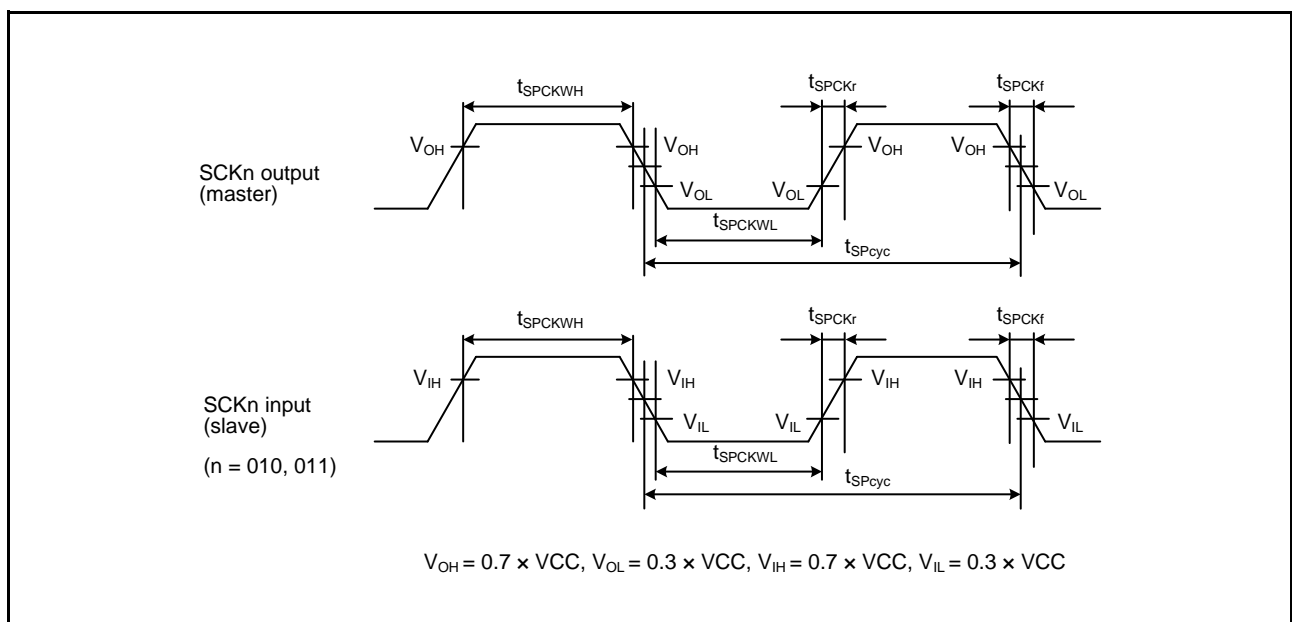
$t_{SPCKWH}$ $t_{SPCKr}$ $t_{SPCKf}$

SCKn output (master)

$V_{OH}$ $V_{OH}$ $V_{OL}$ $V_{OL}$ $V_{OH}$ $V_{OH}$ $V_{OL}$

$t_{SPCKWL}$

$t_{SPcyc}$

$t_{SPCKWH}$ $t_{SPCKr}$ $t_{SPCKf}$

SCKn input (slave)

(n = 010, 011)

$V_{IH}$ $V_{IH}$ $V_{IL}$ $V_{IL}$ $V_{IH}$ $V_{IH}$ $V_{IL}$

$t_{SPCKWL}$

$t_{SPcyc}$

$V_{OH}$ = 0.7 × VCC, $V_{OL}$ = 0.3 × VCC, $V_{IH}$ = 0.7 × VCC, $V_{IL}$ = 0.3 × VCC